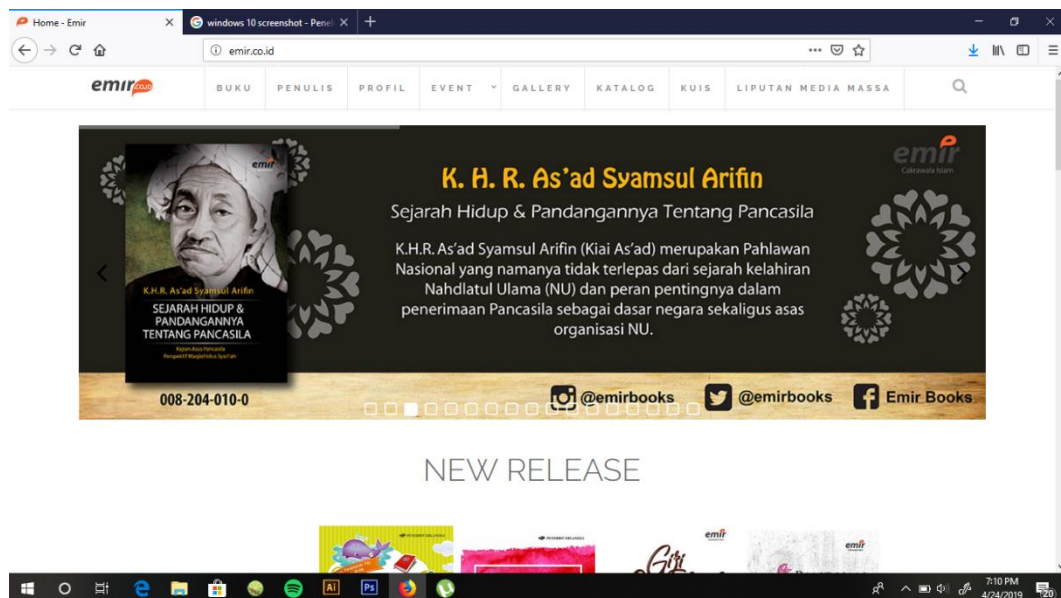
Home - Emir
windows 10 screenshot - Penel
emir.co.id

emir

BUKU PENULIS PROFIL EVENT GALLERY KATALOG KUIS LIPUTAN MEDIA MASSA

emir
K.H.R. As'ad Syamsul Arifin
SEJARAH HIDUP & PANDANGANNYA TENTANG PANCASILA
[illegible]

emir
Cakrawala Islam

K. H. R. As'ad Syamsul Arifin

Sejarah Hidup & Pandangannya Tentang Pancasila

K.H.R. As'ad Syamsul Arifin (Kiai As'ad) merupakan Pahlawan Nasional yang namanya tidak terlepas dari sejarah kelahiran Nahdlatul Ulama (NU) dan peran pentingnya dalam penerimaan Pancasila sebagai dasar negara sekaligus asas organisasi NU.

008-204-010-0
@emirbooks @emirbooks Emir Books

NEW RELEASE

emir
emir

7:10 PM
4/24/2019